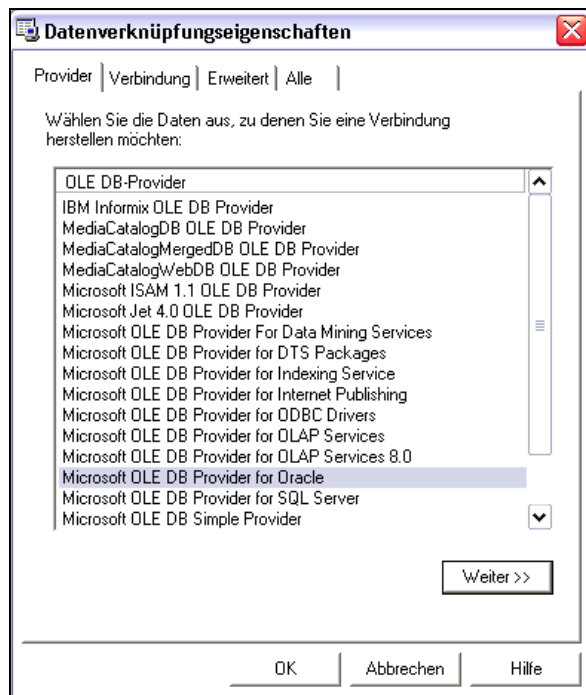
Datenverknüpfungseigenschaften

Provider | Verbindung | Erweitert | Alle

Wählen Sie die Daten aus, zu denen Sie eine Verbindung herstellen möchten:

OLE DB-Provider
IBM Informix OLE DB Provider
MediaCatalogDB OLE DB Provider
MediaCatalogMergedDB OLE DB Provider
MediaCatalogWebDB OLE DB Provider
Microsoft ISAM 1.1 OLE DB Provider
Microsoft Jet 4.0 OLE DB Provider
Microsoft OLE DB Provider For Data Mining Services
Microsoft OLE DB Provider for DTS Packages
Microsoft OLE DB Provider for Indexing Service
Microsoft OLE DB Provider for Internet Publishing
Microsoft OLE DB Provider for ODBC Drivers
Microsoft OLE DB Provider for OLAP Services
Microsoft OLE DB Provider for OLAP Services 8.0
Microsoft OLE DB Provider for Oracle
Microsoft OLE DB Provider for SQL Server
Microsoft OLE DB Simple Provider

Weiter >>

OK | Abbrechen | Hilfe